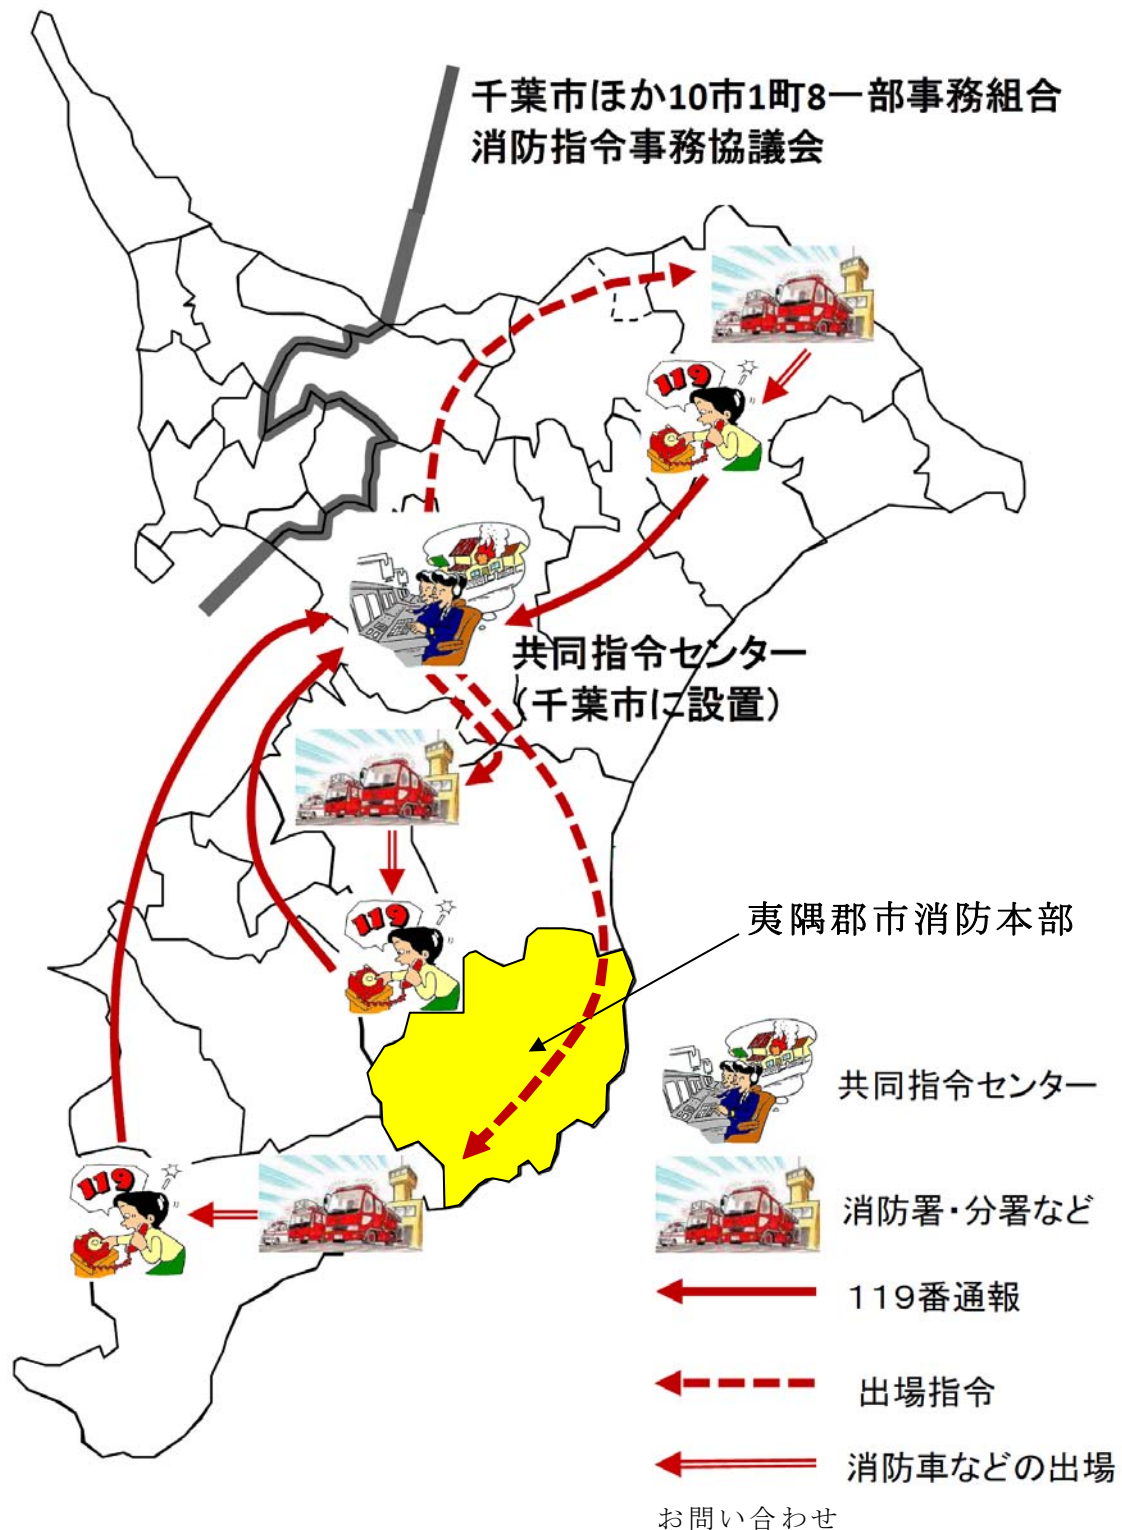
千葉市ほか10市1町8一部事務組合
消防指令事務協議会

119

共同指令センター
（千葉市に設置）

119

夷隅郡市消防本部

119

共同指令センター

消防署・分署など

119番通報

出場指令

消防車などの出場

お問い合わせ